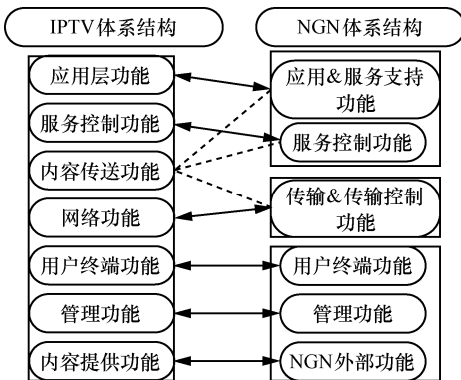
IPTV体系结构

应用层功能

服务控制功能

内容传送功能

网络功能

用户终端功能

管理功能

内容提供功能

NGN体系结构

应用&服务支持功能

服务控制功能

传输&传输控制功能

用户终端功能

管理功能

NGN外部功能